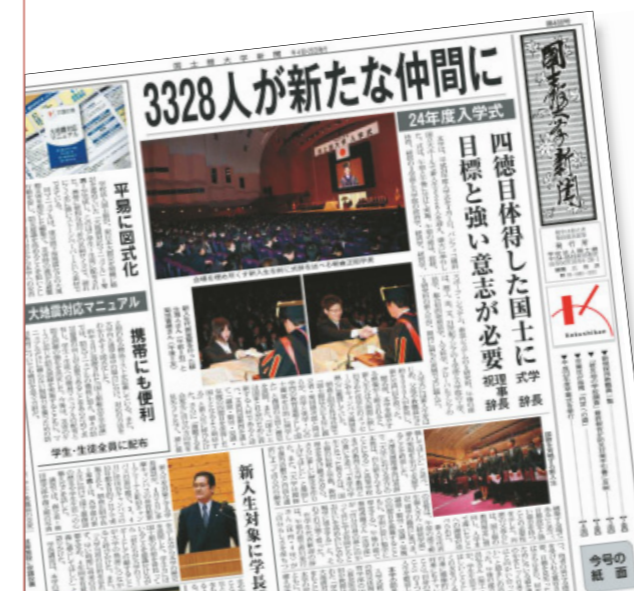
國士舘大学新聞

3328人が新たな仲間に

24年度入学式

四徳目体得した国士に
目標と強い意志が必要

学長 式辞
理事長 祝辞

平易に図式化

大地震対応マニュアル

携帯にも便利

学生・生徒全員に配布

新入生対象に学長

Kokushikan

今号の紙面